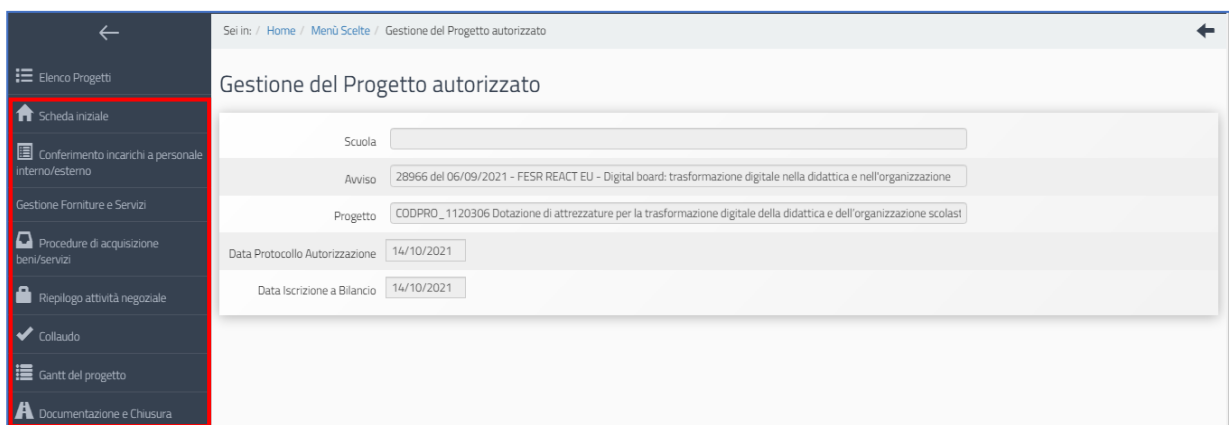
Elenco Progetti

Scheda iniziale

Conferimento incarichi a personale interno/esterno

Gestione Forniture e Servizi

Procedure di acquisizione beni/servizi

Riepilogo attività negoziale

Collaudo

Gantt del progetto

Documentazione e Chiusura

Sei in: / Home / Menù Scelte / Gestione del Progetto autorizzato

Gestione del Progetto autorizzato

Scuola

Avviso 28966 del 06/09/2021 - FESR REACT EU - Digital board: trasformazione digitale nella didattica e nell'organizzazione

Progetto CODPRO_1120306 Dotazione di attrezzature per la trasformazione digitale della didattica e dell'organizzazione scolast

Data Protocollo Autorizzazione 14/10/2021

Data Iscrizione a Bilancio 14/10/2021